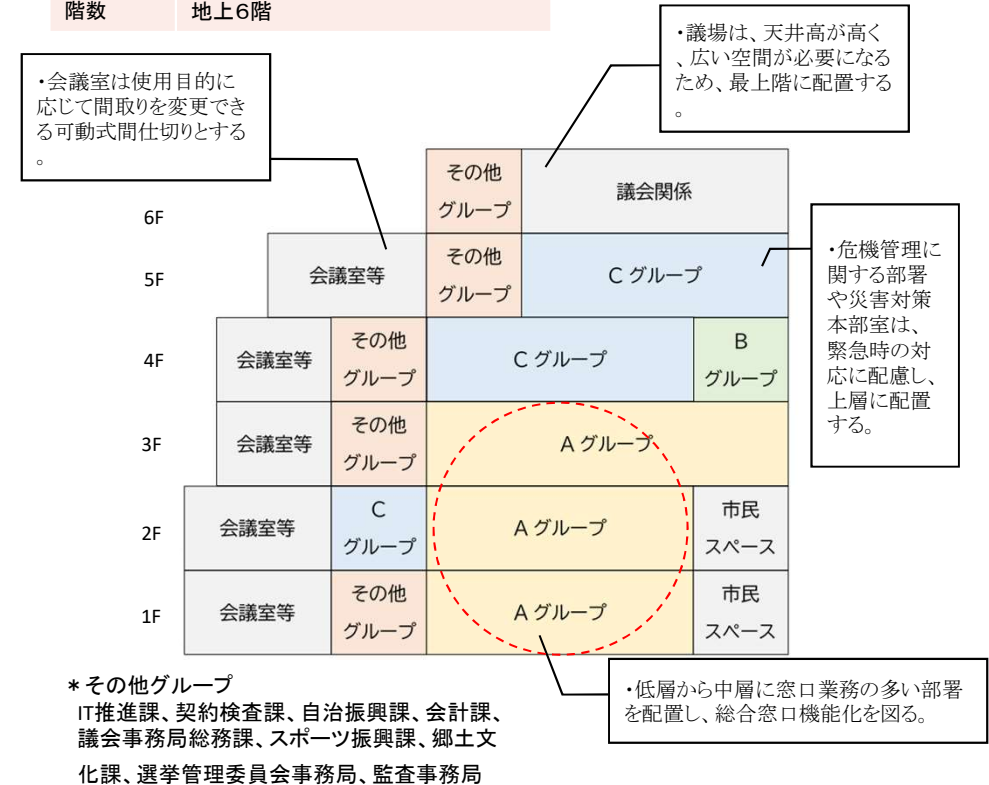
| 階数 | 地上6階 |
|---|---|

・議場は、天井高が高く、広い空間が必要になるため、最上階に配置する。

・会議室は使用目的に応じて間取りを変更できる可動式間仕切りとする。

| | | | | |
|---|---|---|---|---|
| 6F | | その他グループ | 議会関係 | |
| 5F | 会議室等 | その他グループ | C グループ | |
| 4F | 会議室等 | その他グループ | C グループ | B グループ |
| 3F | 会議室等 | その他グループ | A グループ | |
| 2F | 会議室等 | C グループ | A グループ | 市民スペース |
| 1F | 会議室等 | その他グループ | A グループ | 市民スペース |

・危機管理に関する部署や災害対策本部室は、緊急時の対応に配慮し、上層に配置する。

・低層から中層に窓口業務の多い部署を配置し、総合窓口機能化を図る。

＊その他グループ
IT推進課、契約検査課、自治振興課、会計課、議会事務局総務課、スポーツ振興課、郷土文化課、選挙管理委員会事務局、監査事務局